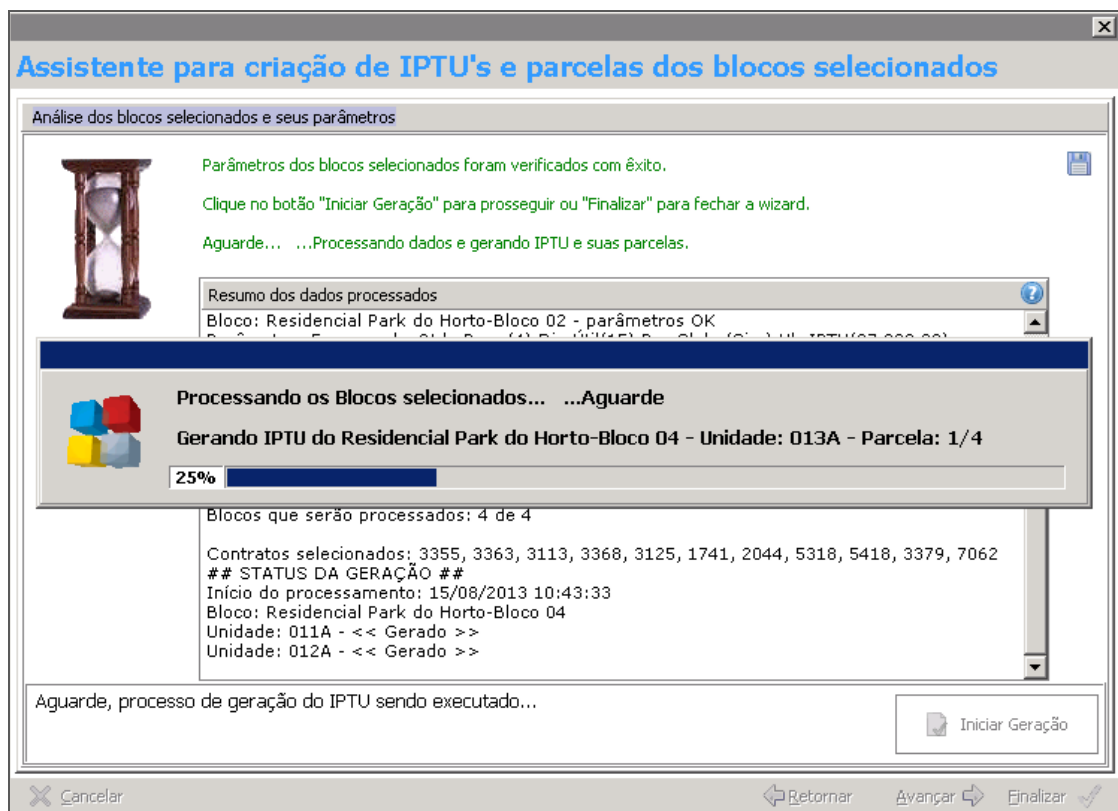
Assistente para criação de IPTU's e parcelas dos blocos selecionados

Análise dos blocos selecionados e seus parâmetros

Parâmetros dos blocos selecionados foram verificados com êxito.

Clique no botão "Iniciar Geração" para prosseguir ou "Finalizar" para fechar a wizard.

Aguarde... ...Processando dados e gerando IPTU e suas parcelas.

Resumo dos dados processados

Bloco: Residencial Park do Horto-Bloco 02 - parâmetros OK

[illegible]

Processando os Blocos selecionados... ...Aguarde

Gerando IPTU do Residencial Park do Horto-Bloco 04 - Unidade: 013A - Parcela: 1/4

25%

Blocos que serão processados: 4 de 4

Contratos selecionados: 3355, 3363, 3113, 3368, 3125, 1741, 2044, 5318, 5418, 3379, 7062
## STATUS DA GERAÇÃO ##
Início do processamento: 15/08/2013 10:43:33
Bloco: Residencial Park do Horto-Bloco 04
Unidade: 011A - << Gerado >>
Unidade: 012A - << Gerado >>

Aguarde, processo de geração do IPTU sendo executado...

Iniciar Geração

Cancelar

Retornar

Avançar

Finalizar